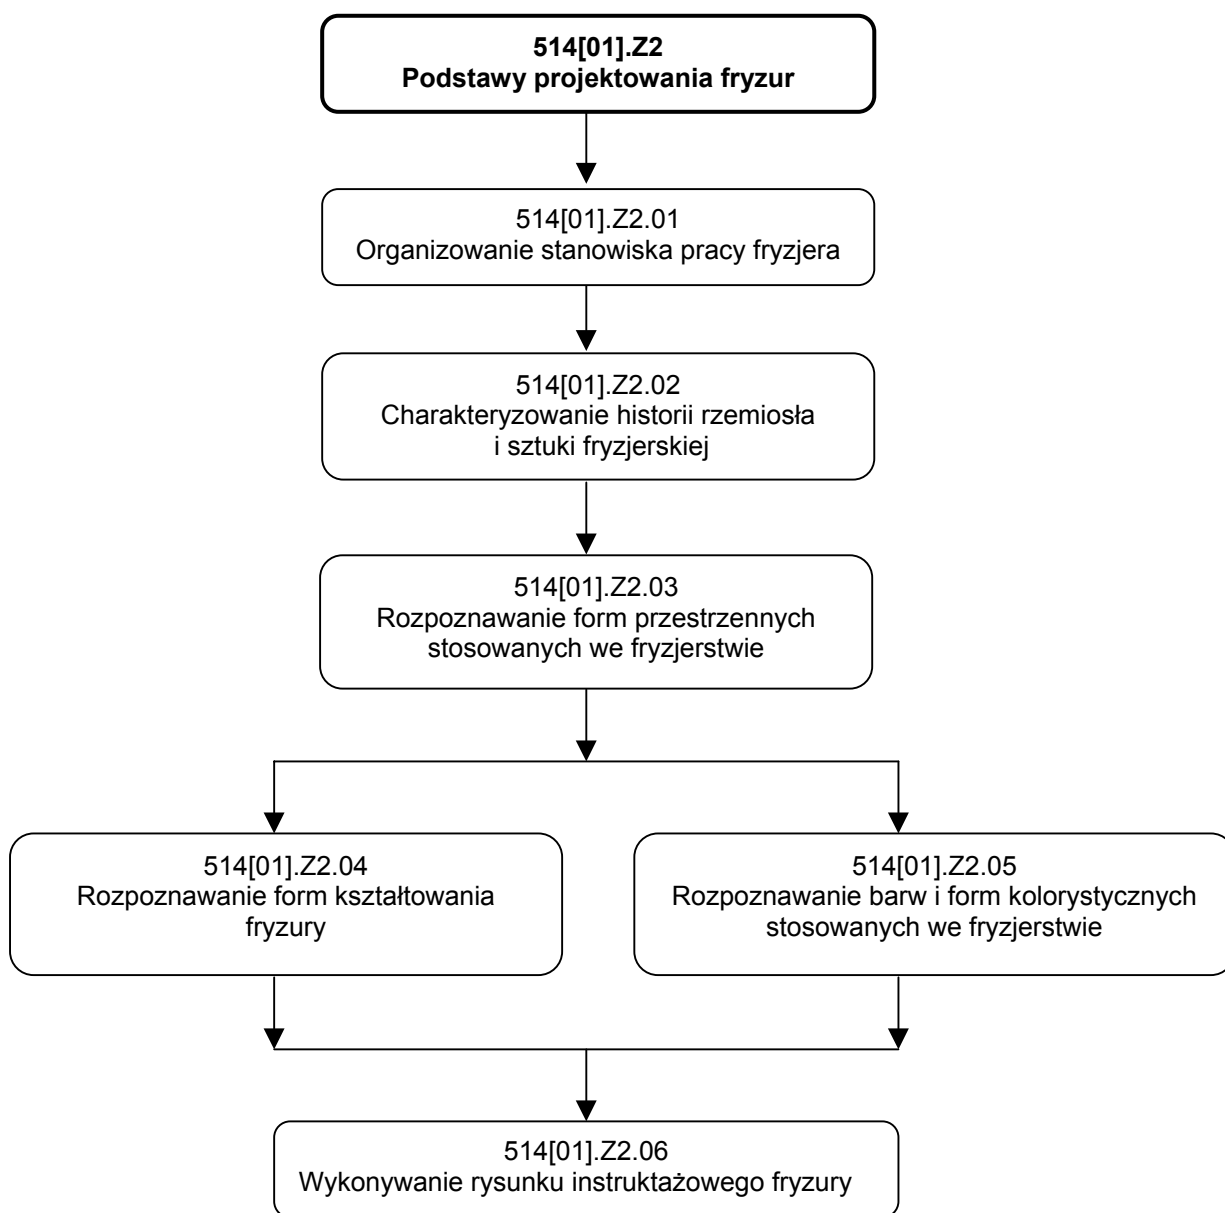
514[01].Z2
Podstawy projektowania fryzur

514[01].Z2.01
Organizowanie stanowiska pracy fryzjera

514[01].Z2.02
Charakteryzowanie historii rzemiosła i sztuki fryzjerskiej

514[01].Z2.03
Rozpoznawanie form przestrzennych stosowanych we fryzjerstwie

514[01].Z2.04
Rozpoznawanie form kształtowania fryzury

514[01].Z2.05
Rozpoznawanie barw i form kolorystycznych stosowanych we fryzjerstwie

514[01].Z2.06
Wykonywanie rysunku instruktażowego fryzury